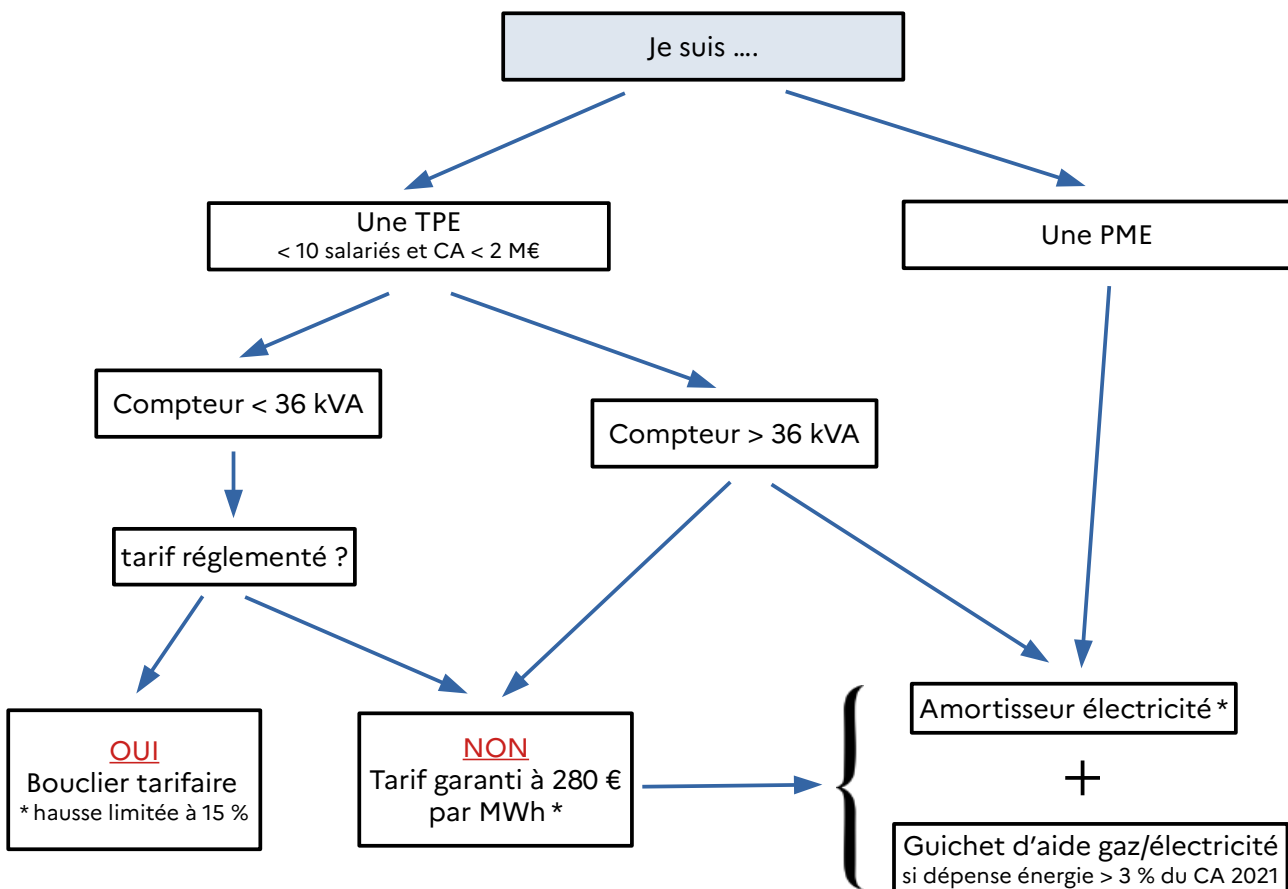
Je suis ….

Une TPE
< 10 salariés et CA < 2 M€

Une PME

Compteur < 36 kVA

Compteur > 36 kVA

tarif réglementé ?

OUI
Bouclier tarifaire
* hausse limitée à 15 %

NON
Tarif garanti à 280 € par MWh *

Amortisseur électricité *

+

Guichet d'aide gaz/électricité
si dépense énergie > 3 % du CA 2021